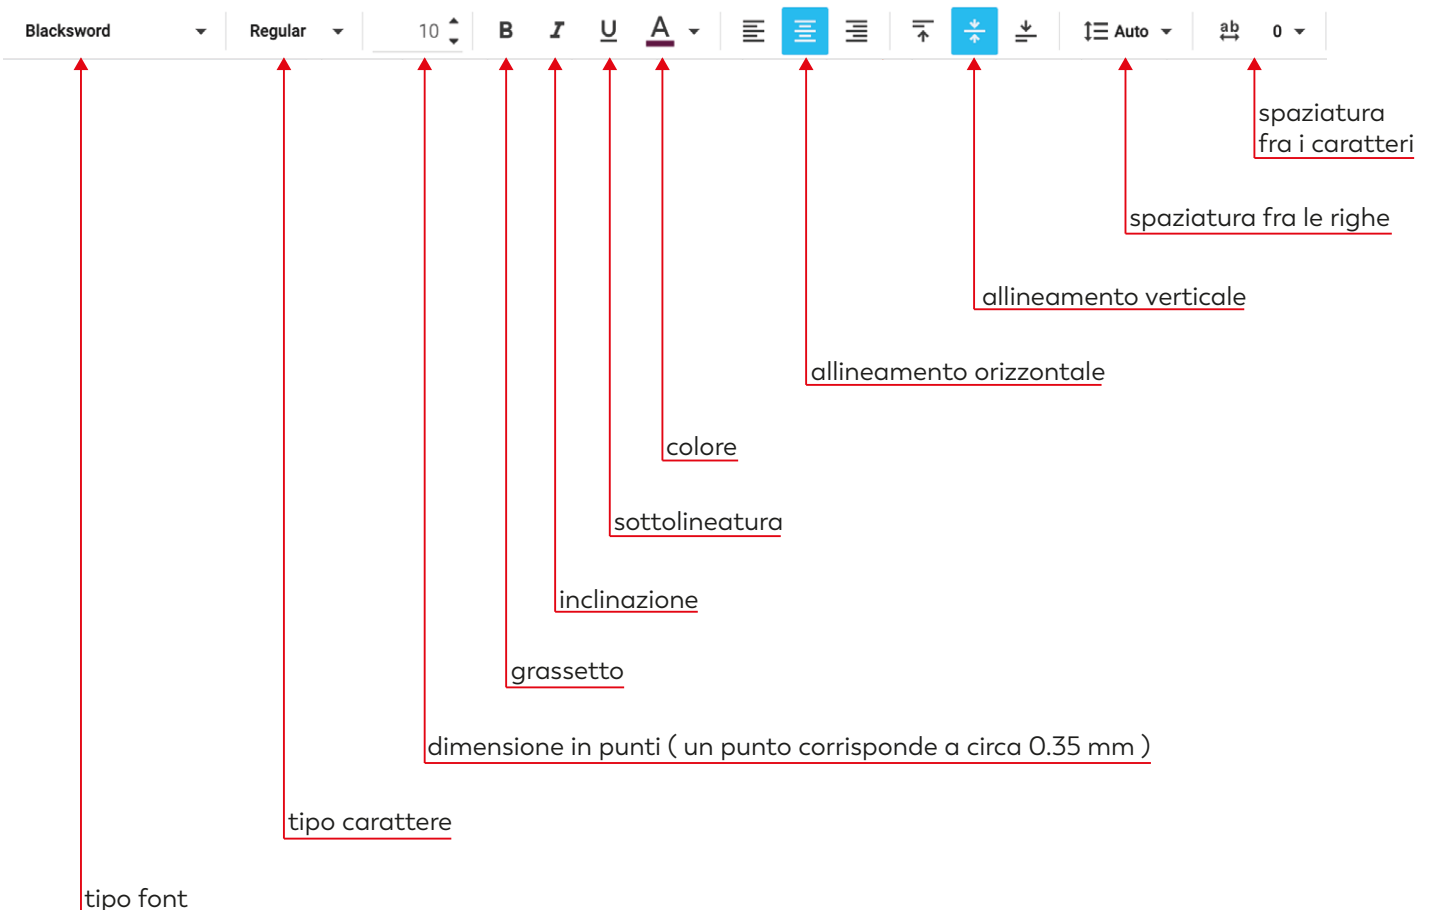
Blacksword Regular 10 B I U A Auto ab 0

spaziatura fra i caratteri

spaziatura fra le righe

allineamento verticale

allineamento orizzontale

colore

sottolineatura

inclinazione

grassetto

dimensione in punti ( un punto corrisponde a circa 0.35 mm )

tipo carattere

tipo font